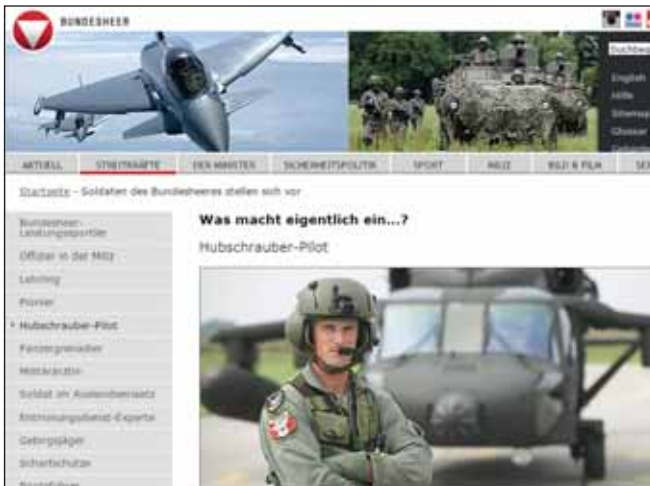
BUNDESHEER

Suchbeg

English
Hilfe
Sitemap
Glossar

AKTUELL | STREITKRÄFTE | DER MINISTER | SICHERHEITSPOLITIK | SPORT | MILIZ | BILD & FILM | SE

Startseite - Soldaten des Bundesheeres stellen sich vor

Bundesheer-Leistungsportfolio
Offizier in der Miliz
Lehrling
Pionier
Hubschrauber-Pilot
Panzergrenadier
Militärärztin
Soldat im Auslandseinsatz
Entminungsdienst-Experte
Gebirgsjäger
Scharfschütze
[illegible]

Was macht eigentlich ein...?

Hubschrauber-Pilot